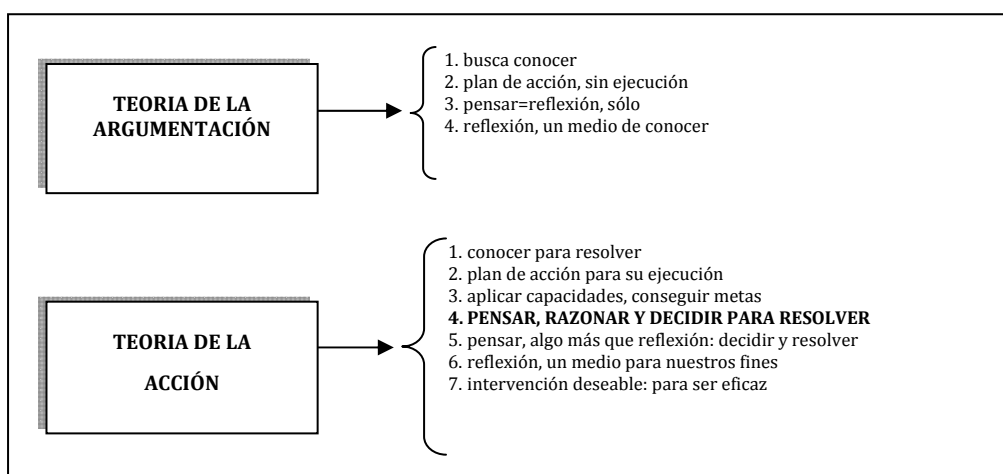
TEORIA DE LA ARGUMENTACIÓN

1. busca conocer
2. plan de acción, sin ejecución
3. pensar=reflexión, sólo
4. reflexión, un medio de conocer

TEORIA DE LA ACCIÓN

1. conocer para resolver
2. plan de acción para su ejecución
3. aplicar capacidades, conseguir metas
4. PENSAR, RAZONAR Y DECIDIR PARA RESOLVER
5. pensar, algo más que reflexión: decidir y resolver
6. reflexión, un medio para nuestros fines
7. intervención deseable: para ser eficaz